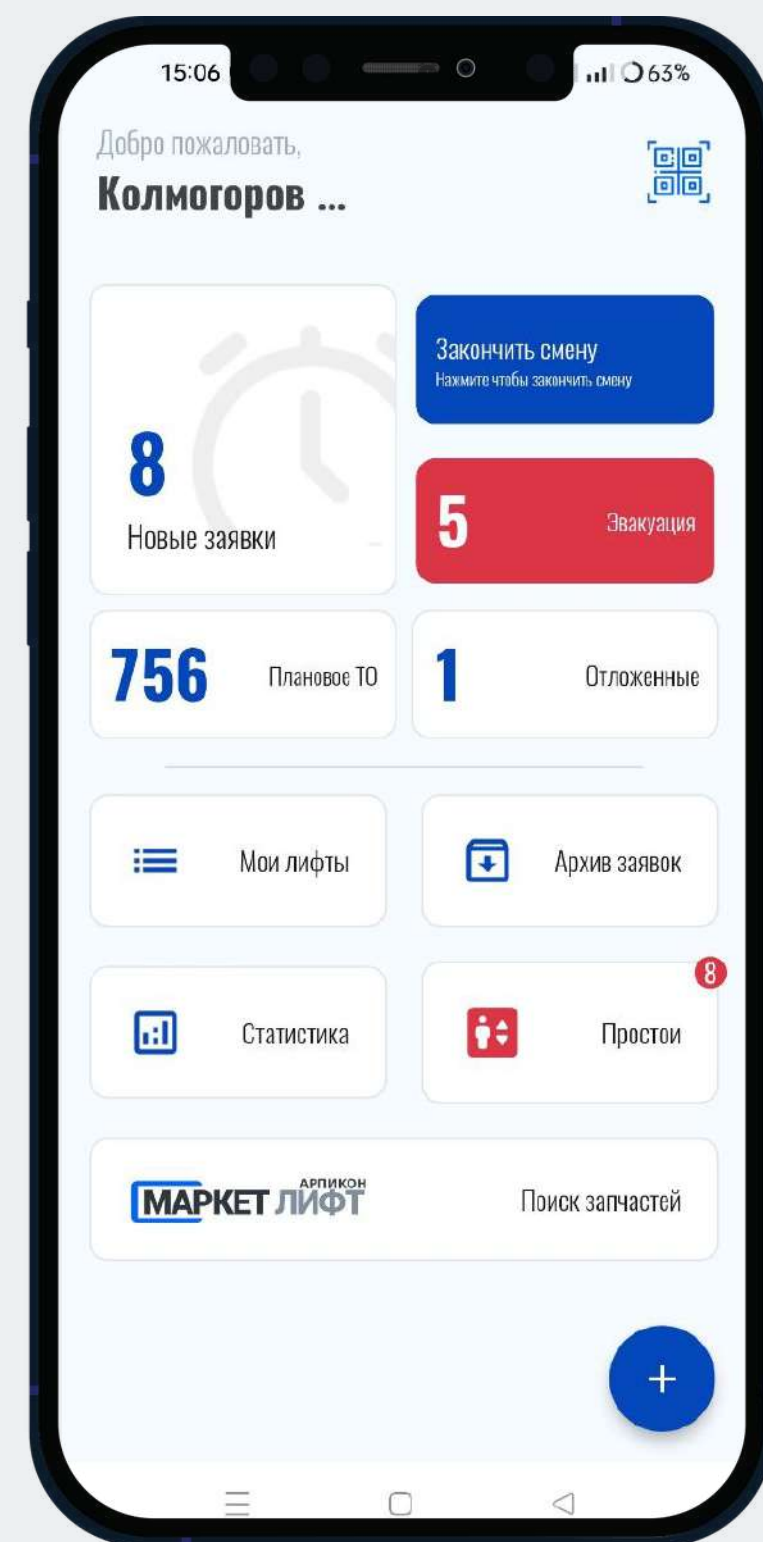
15:06

63%

Добро пожаловать,

Колмогоров ...

Закончить смену

Нажмите чтобы закончить смену

8

Новые заявки

5

Эвакуация

756

Плановое ТО

1

Отложенные

Мои лифты

Архив заявок

Статистика

8

Простои

МАРКЕТ ЛИФТ АРПИКОН

Поиск запчастей

+